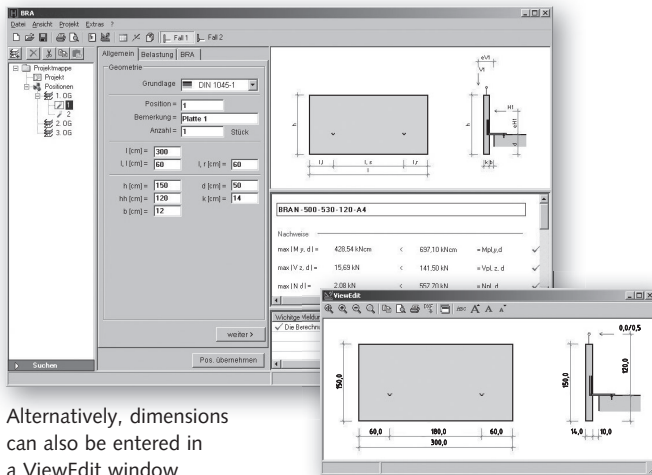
BRA
Datei Ansicht Projekt Extras ?
Fall 1 Fall 2
Projektmappe
Projekt
Positionen
1. OG
1
2
2. OG
3. OG
Suchen
Allgemein Belastung BRA
Geometrie
Grundlage DIN 1045-1
Position = 1
Bemerkung = Platte 1
Anzahl = 1 Stück
l [cm] = 300
l, l [cm] = 60
l, r [cm] = 60
h [cm] = 150
d [cm] = 50
hh [cm] = 120
k [cm] = 14
b [cm] = 12
weiter >
Pos. übernehmen
Wichtige Meldungen
Die Berechnung
BRAN-500-530-120-A4
Nachweise
max | M y, d | = 428,54 kNcm < 697,10 kNcm = Mpl,y,d
max | V z, d | = 15,69 kN < 141,50 kN = Vpl, z, d
max | N d | = 2,08 kN < 557,70 kN = Npl, d
ViewEdit
0,0/0,5
150,0
120,0
150,0
60,0
180,0
60,0
300,0
14,0
10,0
Alternatively, dimensions can also be entered in a ViewEdit window